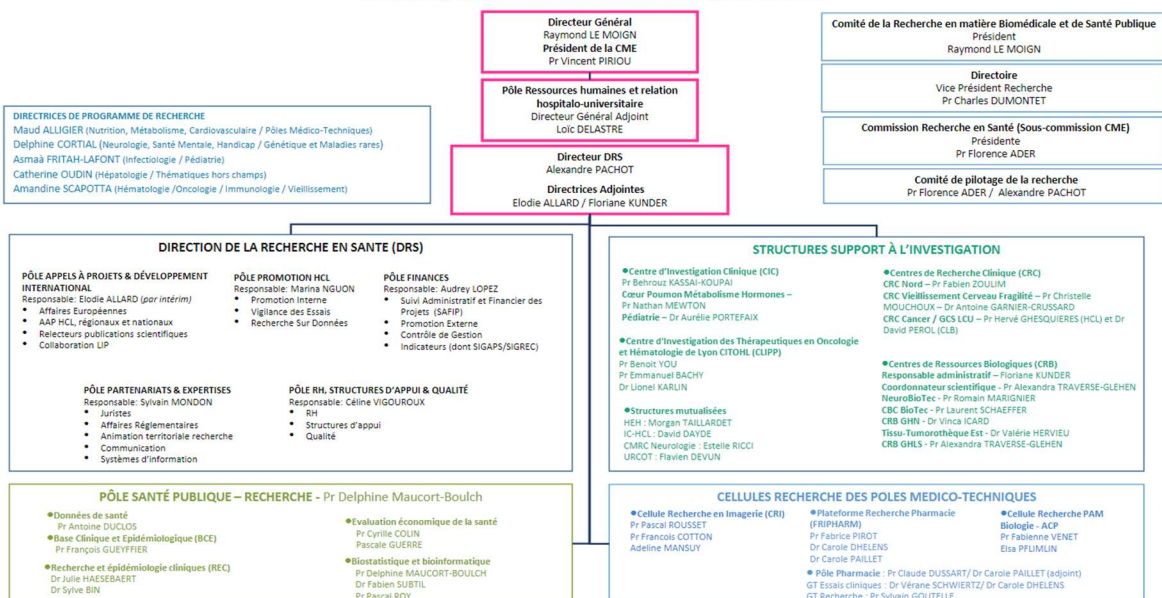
Directeur Général
Raymond LE MOIGN
Président de la CME
Pr Vincent PIRIOU

Pôle Ressources humaines et relation hospitalo-universitaire
Directeur Général Adjoint
Loïc DELASTRE

Directeur DRS
Alexandre PACHOT
Directrices Adjointes
Elodie ALLARD / Floriane KUNDER

Comité de la Recherche en matière Biomédicale et de Santé Publique
Président
Raymond LE MOIGN

Directoire
Vice Président Recherche
Pr Charles DUMONTET

Commission Recherche en Santé (Sous-commission CME)
Présidente
Pr Florence ADER

Comité de pilotage de la recherche
Pr Florence ADER / Alexandre PACHOT

DIRECTRICES DE PROGRAMME DE RECHERCHE
Maud ALLIGIER (Nutrition, Métabolisme, Cardiovasculaire / Pôles Médico-Techniques)
Delphine CORTIAL (Neurologie, Santé Mentale, Handicap / Génétique et Maladies rares)
Asmaâ FRITAH-LAFONT (Infectiologie / Pédiatrie)
Catherine OUDIN (Hépatologie / Thématiques hors champs)
Amandine SCAPOTTA (Hématologie /Oncologie / Immunologie / Vieillissement)

DIRECTION DE LA RECHERCHE EN SANTE (DRS)

PÔLE APPELS À PROJETS & DÉVELOPPEMENT INTERNATIONAL
Responsable: Elodie ALLARD (par intérim)
• Affaires Européennes
• AAP HCL, régionaux et nationaux
• Relecteurs publications scientifiques
• Collaboration LIP

PÔLE PROMOTION HCL
Responsable: Marina NGUON
• Promotion Interne
• Vigilance des Essais
• Recherche Sur Données

PÔLE FINANCES
Responsable: Audrey LOPEZ
• Suivi Administratif et Financier des Projets (SAFIP)
• Promotion Externe
• Contrôle de Gestion
• Indicateurs (dont SIGAPS/SIGREC)

PÔLE PARTENARIATS & EXPERTISES
Responsable: Sylvain MONDON
• Juristes
• Affaires Réglementaires
• Animation territoriale recherche
• Communication
• Systèmes d'information

PÔLE RH, STRUCTURES D'APPUI & QUALITÉ
Responsable: Céline VIGOUROUX
• RH
• Structures d'appui
• Qualité

STRUCTURES SUPPORT À L'INVESTIGATION

•Centre d'Investigation Clinique (CIC)
Pr Behrouz KASSAI-KOUPAI
Cœur Poumon Métabolisme Hormones –
Pr Nathan MEWTON
Pédiatrie – Dr Aurélie PORTEFAIX

•Centre d'Investigation des Thérapeutiques en Oncologie et Hématologie de Lyon CITOHL (CLIPP)
Pr Benoit YOU
Pr Emmanuel BACHY
Dr Lionel KARLIN

•Structures mutualisées
HEH : Morgan TAILLARDET
IC-HCL : David DAYDE
CMRC Neurologie : Estelle RICCI
URCOT : Flavien DEVUN

•Centres de Recherche Clinique (CRC)
CRC Nord – Pr Fabien ZOULIM
CRC Vieillissement Cerveau Fragilité – Pr Christelle MOUCHOUX – Dr Antoine GARNIER-CRUSSARD
CRC Cancer / GCS LCU – Pr Hervé GHESQUIERES (HCL) et Dr David PEROL (CLB)

•Centres de Ressources Biologiques (CRB)
Responsable administratif – Floriane KUNDER
Coordonnateur scientifique - Pr Alexandra TRAVERSE-GLEHEN
NeuroBioTec - Pr Romain MARIGNIER
CBC BioTec - Pr Laurent SCHAEFFER
CRB GHN - Dr Vinca ICARD
Tissu-Tumorothèque Est - Dr Valérie HERVIEU
CRB GHLS - Pr Alexandra TRAVERSE-GLEHEN

PÔLE SANTÉ PUBLIQUE – RECHERCHE - Pr Delphine Maucort-Boulch

•Données de santé
Pr Antoine DUCLOS
•Base Clinique et Epidémiologique (BCE)
Pr François GUEYFFIER
•Recherche et épidémiologie cliniques (REC)
Dr Julie HAESEBAERT
Dr Sylve BIN

•Evaluation économique de la santé
Pr Cyrille COLIN
Pascale GUERRE
•Biostatistique et bioinformatique
Pr Delphine MAUCORT-BOULCH
Dr Fabien SUBTIL
Pr Pascal ROY

CELLULES RECHERCHE DES POLES MEDICO-TECHNIQUES

•Cellule Recherche en Imagerie (CRI)
Pr Pascal ROUSSET
Pr Francois COTTON
Adeline MANSUY

•Plateforme Recherche Pharmacie (FRIPHARM)
Pr Fabrice PIROT
Dr Carole DHELENS
Dr Carole PAILLET

•Cellule Recherche PAM Biologie - ACP
Pr Fabienne VENET
Elsa PFLIMLIN

• Pôle Pharmacie : Pr Claude DUSSART/ Dr Carole PAILLET (adjoint)
GT Essais cliniques : Dr Vérane SCHWIERTZ/ Dr Carole DHELENS
GT Recherche : Pr Sylvain GOUTELLE